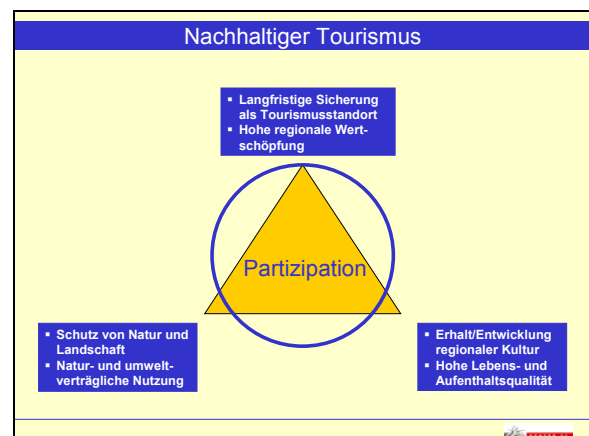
Nachhaltiger Tourismus

- Langfristige Sicherung als Tourismusstandort
- Hohe regionale Wertschöpfung

Partizipation

- Schutz von Natur und Landschaft
- Natur- und umweltverträgliche Nutzung

- Erhalt/Entwicklung regionaler Kultur
- Hohe Lebens- und Aufenthaltsqualität